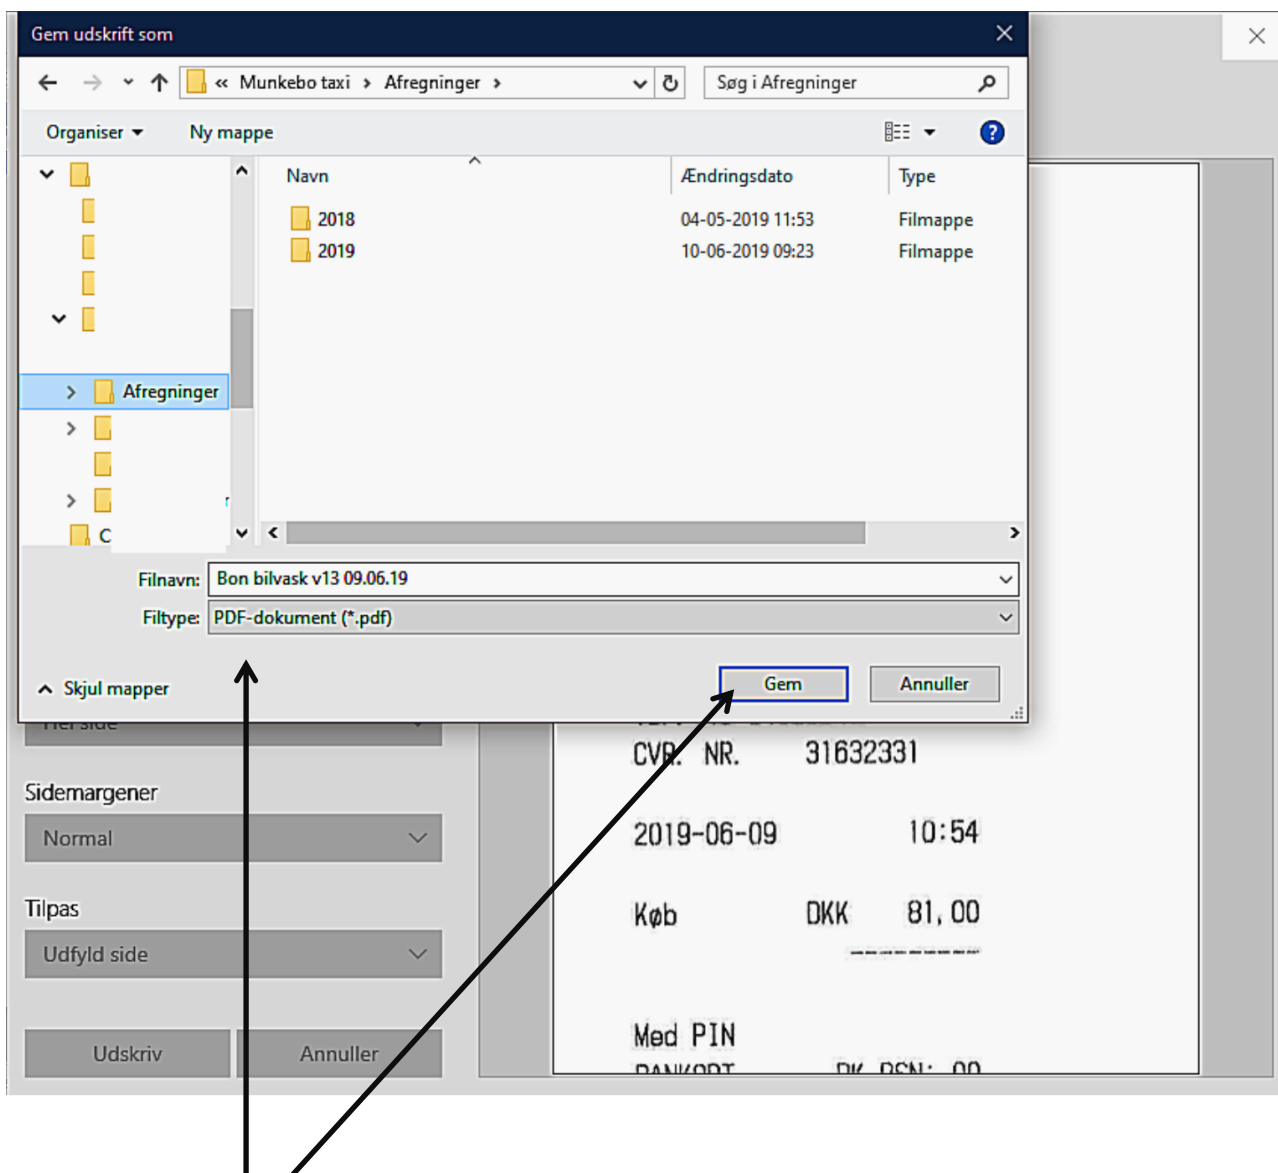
Gem udskrift som

« Munkebo taxi › Afregninger ›

Søg i Afregninger

Organiser ▾ Ny mappe

Afregninger

C

| Navn | Ændringsdato | Type |
|---|---|---|
| 2018 | 04-05-2019 11:53 | Filmappe |
| 2019 | 10-06-2019 09:23 | Filmappe |

Filnavn: Bon bilvask v13 09.06.19

Filtype: PDF-dokument (*.pdf)

Skjul mapper

Gem

Annuller

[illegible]

Sidemargener

Normal

Tilpas

Udfyld side

Udskriv

Annuller

CVR. NR. 31632331

2019-06-09 10:54

Køb DKK 81,00

Med PIN

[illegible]